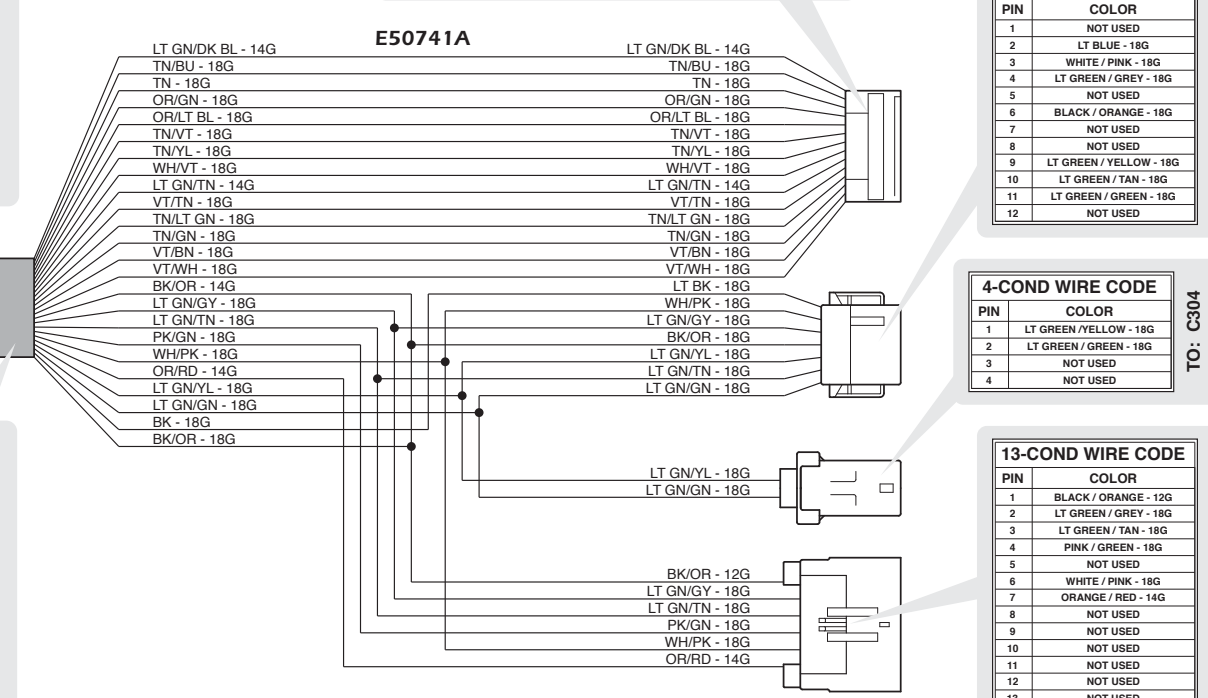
E50741A

LT GN/DK BL - 14G
TN/BU - 18G
TN - 18G
OR/GN - 18G
OR/LT BL - 18G
TN/VT - 18G
TN/YL - 18G
WH/VT - 18G
LT GN/TN - 14G
VT/TN - 18G
TN/LT GN - 18G
TN/GN - 18G
VT/BN - 18G
VT/WH - 18G
BK/OR - 14G
LT GN/GY - 18G
LT GN/TN - 18G
PK/GN - 18G
WH/PK - 18G
OR/RD - 14G
LT GN/YL - 18G
LT GN/GN - 18G
BK - 18G
BK/OR - 18G

LT GN/DK BL - 14G
TN/BU - 18G
TN - 18G
OR/GN - 18G
OR/LT BL - 18G
TN/VT - 18G
TN/YL - 18G
WH/VT - 18G
LT GN/TN - 14G
VT/TN - 18G
TN/LT GN - 18G
TN/GN - 18G
VT/BN - 18G
VT/WH - 18G

LT BK - 18G
WH/PK - 18G
LT GN/GY - 18G
BK/OR - 18G
LT GN/YL - 18G
LT GN/TN - 18G
LT GN/GN - 18G

LT GN/YL - 18G
LT GN/GN - 18G

BK/OR - 12G
LT GN/GY - 18G
LT GN/TN - 18G
PK/GN - 18G
WH/PK - 18G
OR/RD - 14G

| PIN | COLOR |
|---|---|
| 1 | NOT USED |
| 2 | LT BLUE - 18G |
| 3 | WHITE / PINK - 18G |
| 4 | LT GREEN / GREY - 18G |
| 5 | NOT USED |
| 6 | BLACK / ORANGE - 18G |
| 7 | NOT USED |
| 8 | NOT USED |
| 9 | LT GREEN / YELLOW - 18G |
| 10 | LT GREEN / TAN - 18G |
| 11 | LT GREEN / GREEN - 18G |
| 12 | NOT USED |

4-COND WIRE CODE

| PIN | COLOR |
|---|---|
| 1 | LT GREEN /YELLOW - 18G |
| 2 | LT GREEN / GREEN - 18G |
| 3 | NOT USED |
| 4 | NOT USED |

TO: C304

13-COND WIRE CODE

| PIN | COLOR |
|---|---|
| 1 | BLACK / ORANGE - 12G |
| 2 | LT GREEN / GREY - 18G |
| 3 | LT GREEN / TAN - 18G |
| 4 | PINK / GREEN - 18G |
| 5 | NOT USED |
| 6 | WHITE / PINK - 18G |
| 7 | ORANGE / RED - 14G |
| 8 | NOT USED |
| 9 | NOT USED |
| 10 | NOT USED |
| 11 | NOT USED |
| 12 | NOT USED |
| 13 | NOT USED |